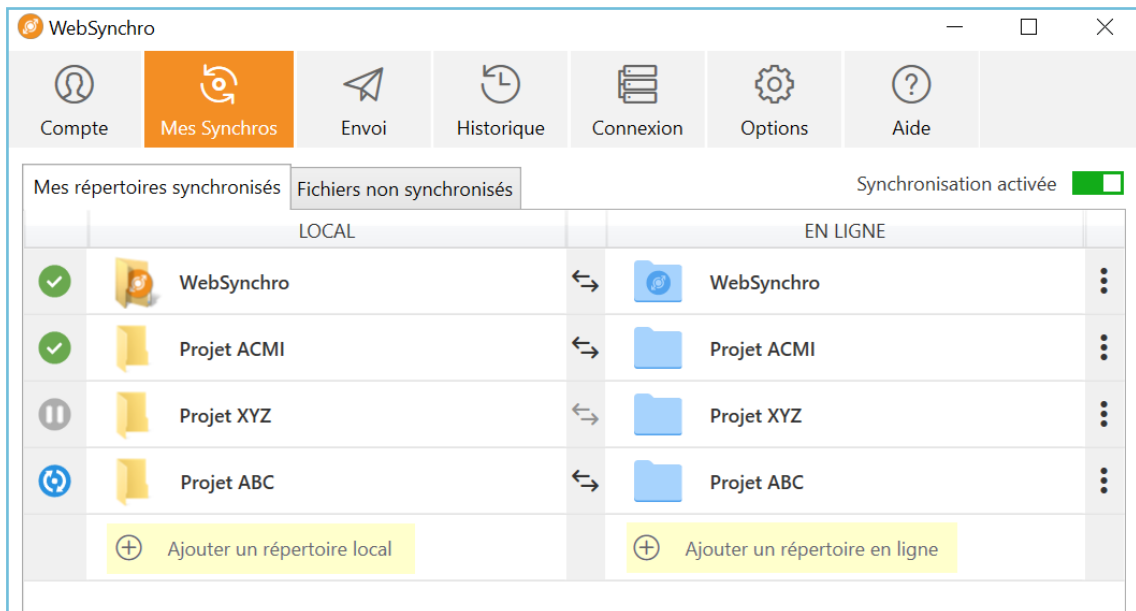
WebSynchro

Compte | Mes Synchros | Envoi | Historique | Connexion | Options | Aide

Mes répertoires synchronisés | Fichiers non synchronisés

Synchronisation activée

| | LOCAL | | EN LIGNE | |
|---|---|---|---|---|
| | WebSynchro | ⇆ | WebSynchro | ⋮ |
| | Projet ACMI | ⇆ | Projet ACMI | ⋮ |
| | Projet XYZ | ⇆ | Projet XYZ | ⋮ |
| | Projet ABC | ⇆ | Projet ABC | ⋮ |
| | Ajouter un répertoire local | | Ajouter un répertoire en ligne | |